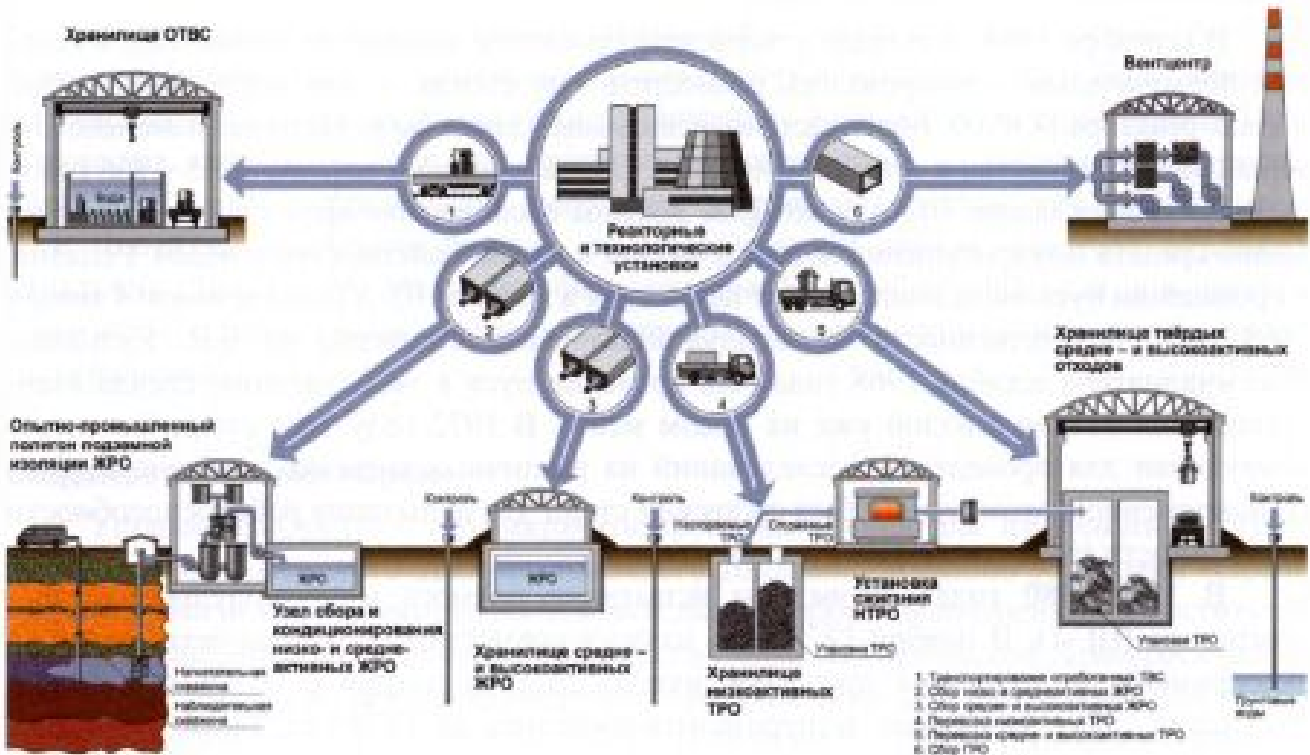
Хранилище ОТВС

Контроль

Вода

Реакторные и технологические установки

1

2

3

4

5

6

Вентцентр

Хранилище твёрдых средне – и высокоактивных отходов

Опытно-промышленный полигон подземной изоляции ЖРО

Контроль

Контроль

Несгораемые ТРО

Сгораемые ТРО

Контроль

ЖРО

ЖРО

Узел сбора и кондиционирования низко- и средне-активных ЖРО

Хранилище средне – и высокоактивных ЖРО

Установка сжигания НТРО

Хранилище низкоактивных ТРО

Упаковки ТРО

Упаковки ТРО

Нагнетательные скважины

Наблюдательные скважины

Грунтовые воды

1. Транспортирование отработавших ТВС
2. Сбор низко- и среднеактивных ЖРО
3. Сбор средне- и высокоактивных ЖРО
4. Перевозка низкоактивных ТРО
5. Перевозка средне- и высокоактивных ТРО
6. Сбор ГРО